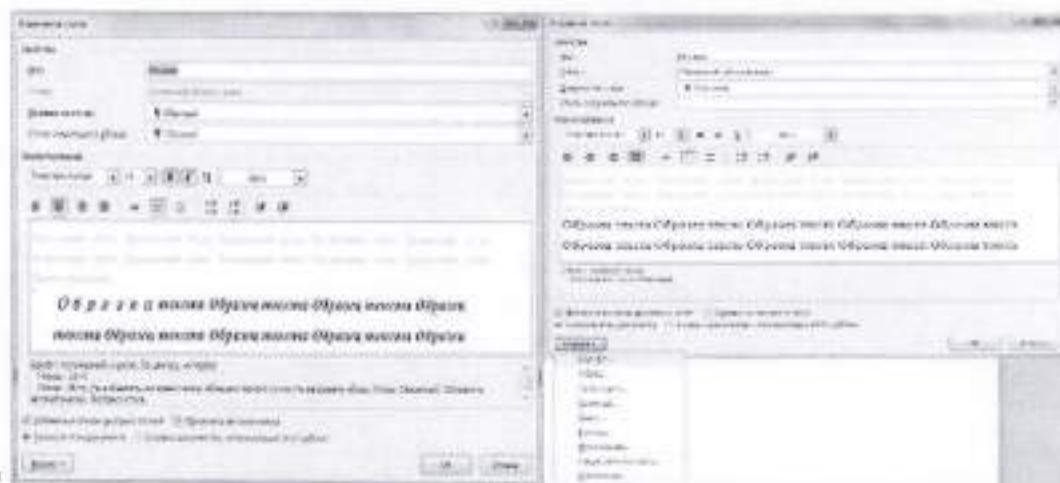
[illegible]

О б р а з е ц текста Образец текста Образец текста Образец текста Образец текста Образец текста Образец

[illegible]

Образец текста Образец текста Образец текста Образец текста Образец текста

Образец текста Образец текста Образец текста Образец текста Образец текста

ОК

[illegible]